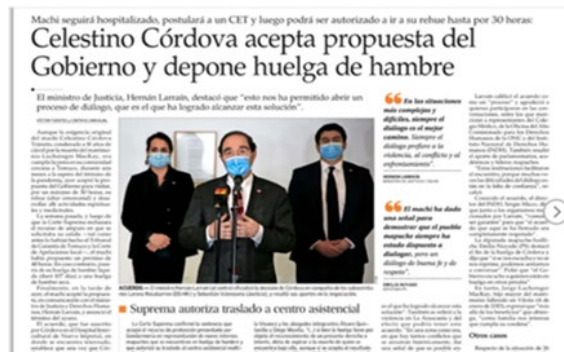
Machi seguirá hospitalizado, postulará a un CET y luego podrá ser autorizado a ir a su rehue hasta por 30 horas:

Celestino Córdova acepta propuesta del Gobierno y depone huelga de hambre

El ministro de Justicia, Hernán Larraín, destacó que "esto nos ha permitido abrir un proceso de diálogo, que es lo que ha logrado alcanzar esta solución".

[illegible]

"En las situaciones más complejas y difíciles, siempre el diálogo es el mejor camino. Siempre el diálogo prefiere a la violencia, al conflicto y al enfrentamiento"

HERNÁN LARRAÍN

"El machi ha dado una señal para demostrar que el pueblo mapuche siempre ha estado dispuesto a dialogar, pero un diálogo de buena fe y de respeto"

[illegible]

ACUERDO.— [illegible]

Suprema autoriza traslado a centro asistencial

Otros casos

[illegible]